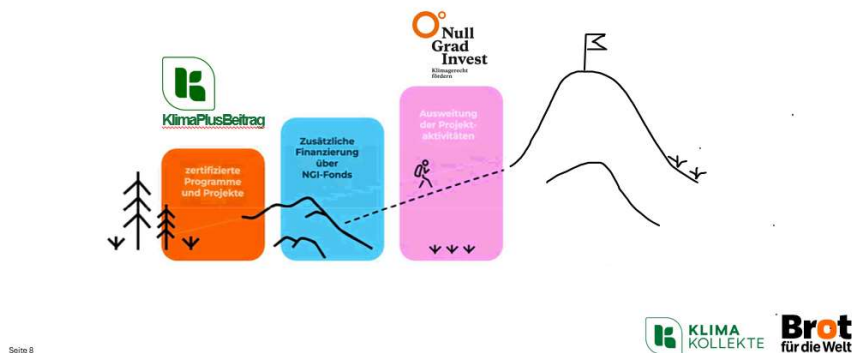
Null Grad Invest
Klimagerecht fördern

KlimaPlusBeitrag

zertifizierte Programme und Projekte

Zusätzliche Finanzierung über NGI-Fonds

Ausweitung der Projektaktivitäten

KLIMA KOLLEKTE

Brot für die Welt

Seite 8